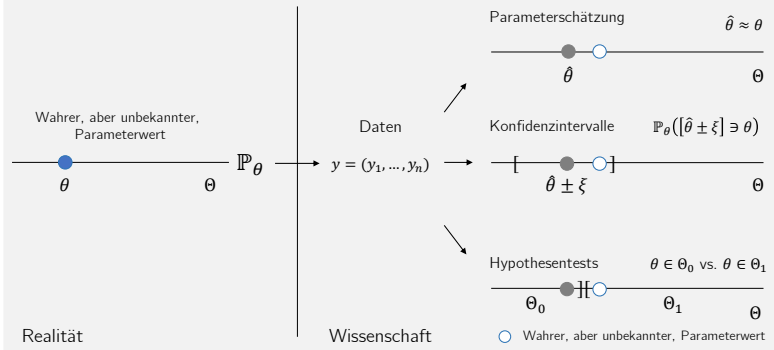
Wahrer, aber unbekannter, Parameterwert

$\theta$

$\Theta$

$\mathbb{P}_\theta$

Realität

Daten

$y = (y_1, \ldots, y_n)$

Wissenschaft

Parameterschätzung

$\hat{\theta} \approx \theta$

$\hat{\theta}$

$\Theta$

Konfidenzintervalle

$\mathbb{P}_\theta([\hat{\theta} \pm \xi] \ni \theta)$

[ ]

$\hat{\theta} \pm \xi$

$\Theta$

Hypothesentests

$\theta \in \Theta_0$ vs. $\theta \in \Theta_1$

$\Theta_0$

$\Theta_1$

$\Theta$

Wahrer, aber unbekannter, Parameterwert